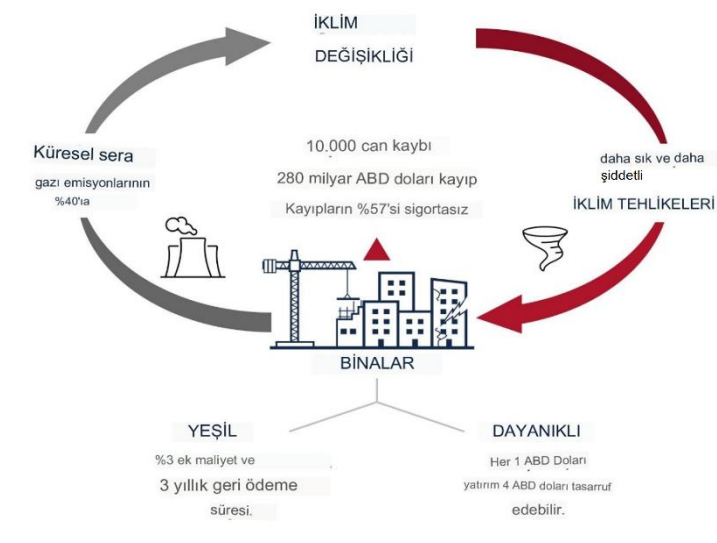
İKLİM DEĞİŞİKLİĞİ

Küresel sera gazı emisyonlarının %40'ı

10.000 can kaybı
280 milyar ABD doları kayıp
Kayıpların %57'si sigortasız

daha sık ve daha şiddetli
İKLİM TEHLİKELERİ

BİNALAR

YEŞİL
%3 ek maliyet ve 3 yıllık geri ödeme süresi.

DAYANIKLI
Her 1 ABD Doları yatırım 4 ABD doları tasarruf edebilir.